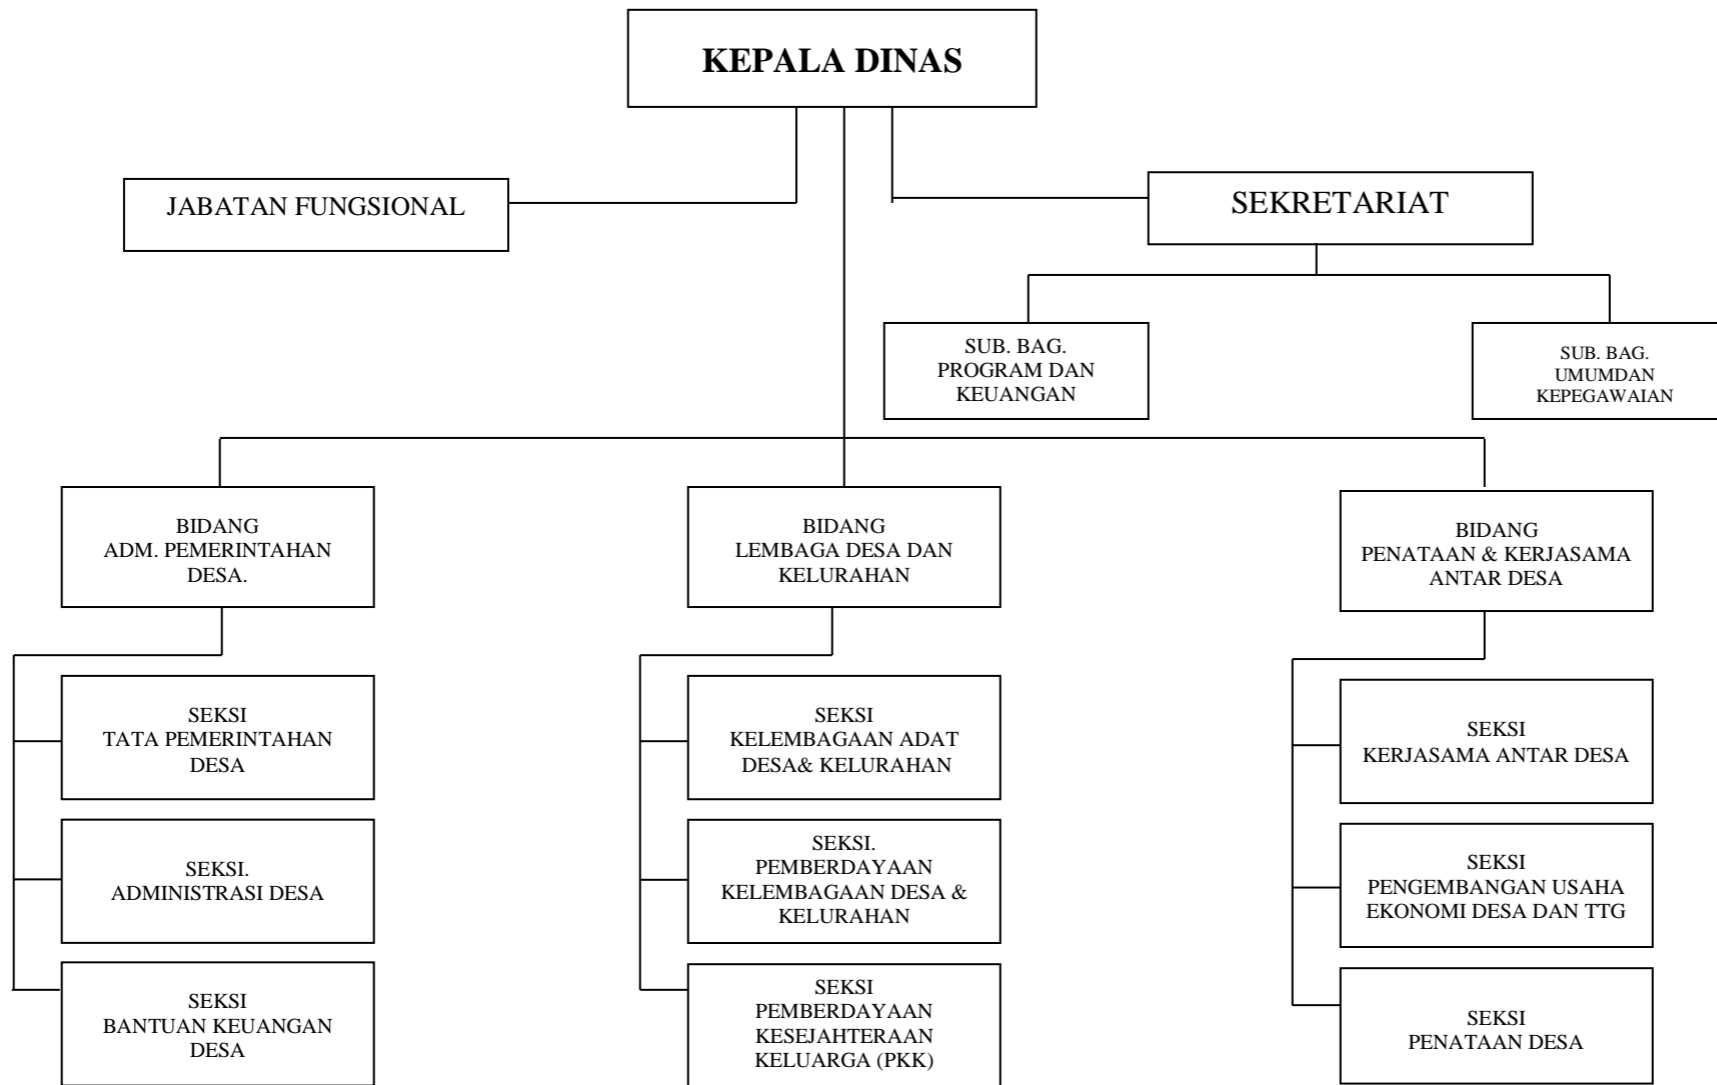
KEPALA DINAS

JABATAN FUNGSIONAL

SEKRETARIAT

SUB. BAG. PROGRAM DAN KEUANGAN

SUB. BAG. UMUMDAN KEPEGAWAIAN

BIDANG ADM. PEMERINTAHAN DESA.

SEKSI TATA PEMERINTAHAN DESA

SEKSI. ADMINISTRASI DESA

SEKSI BANTUAN KEUANGAN DESA

BIDANG LEMBAGA DESA DAN KELURAHAN

SEKSI KELEMBAGAAN ADAT DESA& KELURAHAN

SEKSI. PEMBERDAYAAN KELEMBAGAAN DESA & KELURAHAN

SEKSI PEMBERDAYAAN KESEJAHTERAAN KELUARGA (PKK)

BIDANG PENATAAN & KERJASAMA ANTAR DESA

SEKSI KERJASAMA ANTAR DESA

SEKSI PENGEMBANGAN USAHA EKONOMI DESA DAN TTG

SEKSI PENATAAN DESA